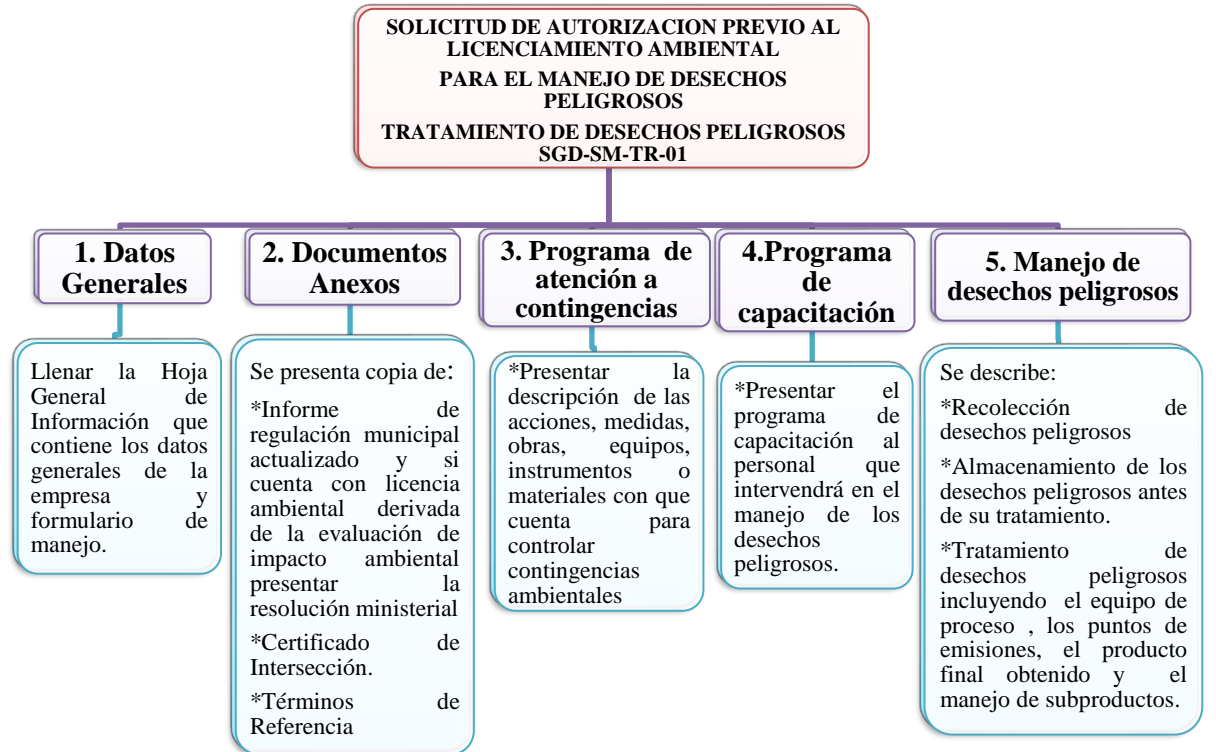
SOLICITUD DE AUTORIZACION PREVIO AL LICENCIAMIENTO AMBIENTAL
PARA EL MANEJO DE DESECHOS PELIGROSOS
TRATAMIENTO DE DESECHOS PELIGROSOS
SGD-SM-TR-01

1. Datos Generales

Llenar la Hoja General de Información que contiene los datos generales de la empresa y formulario de manejo.

2. Documentos Anexos

Se presenta copia de:

*Informe de regulación municipal actualizado y si cuenta con licencia ambiental derivada de la evaluación de impacto ambiental presentar la resolución ministerial

*Certificado de Intersección.

*Términos de Referencia

3. Programa de atención a contingencias

*Presentar la descripción de las acciones, medidas, obras, equipos, instrumentos o materiales con que cuenta para controlar contingencias ambientales

4.Programa de capacitación

*Presentar el programa de capacitación al personal que intervendrá en el manejo de los desechos peligrosos.

5. Manejo de desechos peligrosos

Se describe:

*Recolección de desechos peligrosos

*Almacenamiento de los desechos peligrosos antes de su tratamiento.

*Tratamiento de desechos peligrosos incluyendo el equipo de proceso , los puntos de emisiones, el producto final obtenido y el manejo de subproductos.